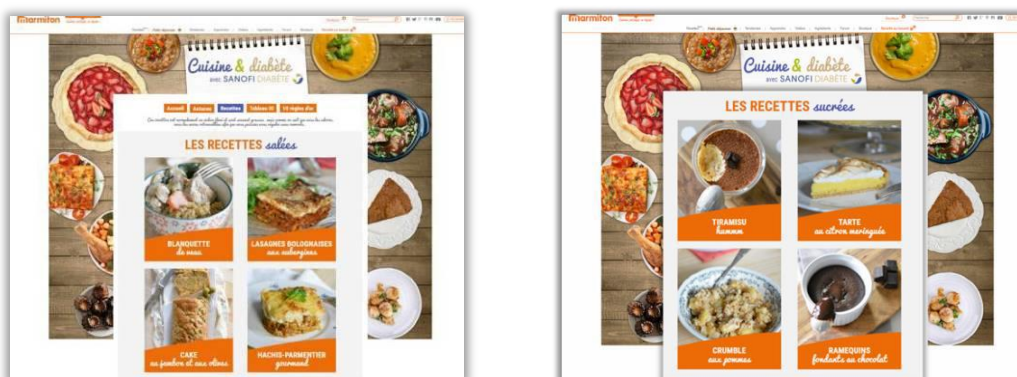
marmiton

Cuisine & diabète avec SANOFI DIABÈTE

Accueil | Astuces | Recettes | Tableau IG | 10 règles d'or

LES RECETTES salées

BLANQUETTE de veau

LASAGNES BOLOGNAISES aux aubergines

CAKE au jambon et aux olives

HACHIS-PARMENTIER gourmand

marmiton

Cuisine & diabète avec SANOFI DIABÈTE

LES RECETTES sucrées

TIRAMISU hummm

TARTE au citron meringuée

CRUMBLE aux pommes

RAMEQUINS fondants au chocolat